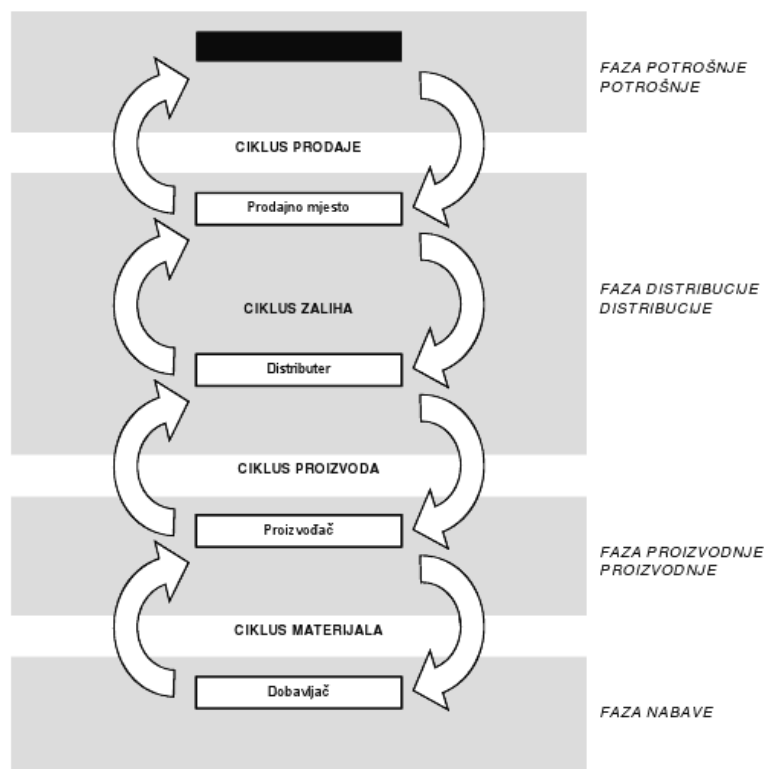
FAZA POTROŠNJE POTROŠNJE

CIKLUS PRODAJE

Prodajno mjesto

FAZA DISTRIBUCIJE DISTRIBUCIJE

CIKLUS ZALIHA

Distributer

CIKLUS PROIZVODA

Proizvođač

FAZA PROIZVODNJE PROIZVODNJE

CIKLUS MATERIJALA

Dobavljač

FAZA NABAVE